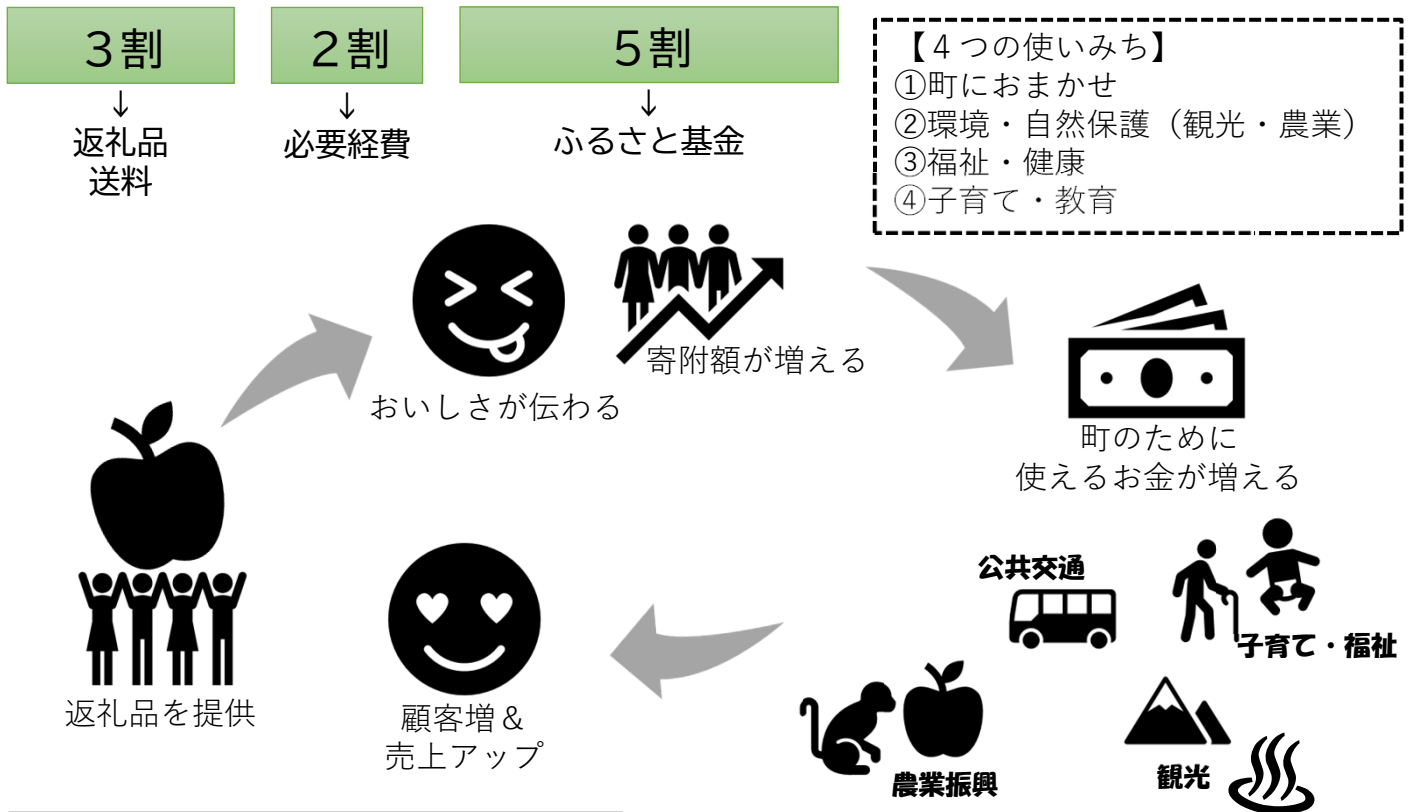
３割
↓
返礼品
送料

２割
↓
必要経費

５割
↓
ふるさと基金

【４つの使いみち】
①町におまかせ
②環境・自然保護（観光・農業）
③福祉・健康
④子育て・教育

寄附額が増える

おいしさが伝わる

町のために
使えるお金が増える

公共交通

子育て・福祉

返礼品を提供

顧客増＆
売上アップ

農業振興

観光